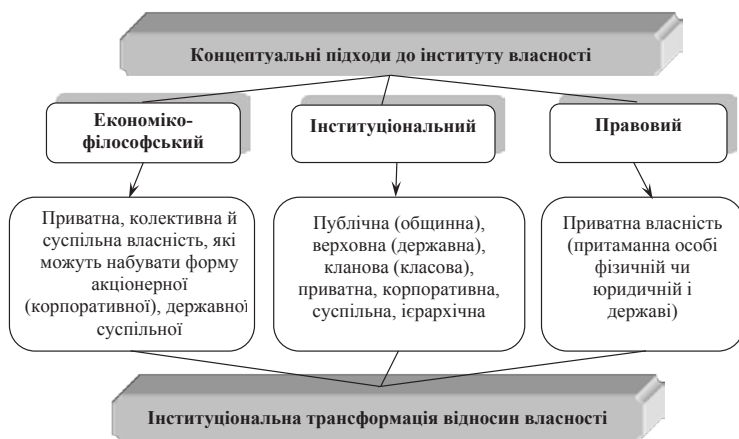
Концептуальні підходи до інституту власності

Економіко-філософський

Інституціональний

Правовий

Приватна, колективна й суспільна власність, які можуть набувати форму акціонерної (корпоративної), державної суспільної

Публічна (общинна), верховна (державна), кланова (класова), приватна, корпоративна, суспільна, ієрархічна

Приватна власність (притаманна особі фізичній чи юридичній і державі)

Інституціональна трансформація відносин власності